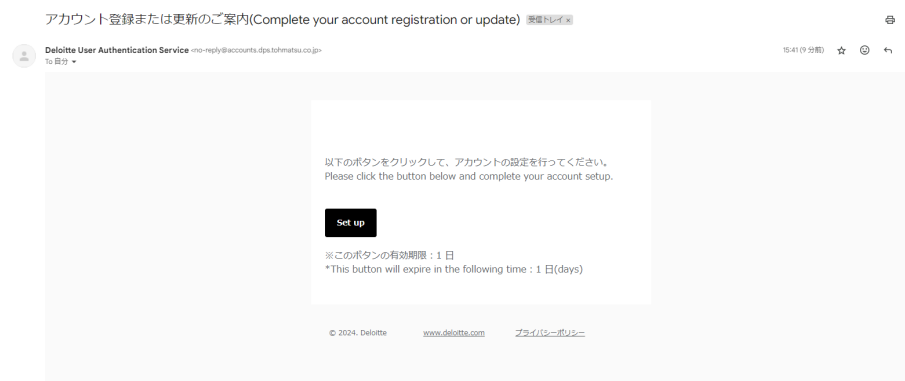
アカウント登録または更新のご案内(Complete your account registration or update) 受信トレイ ×

Deloitte User Authentication Service <no-reply@accounts.dps.tohmatsu.co.jp>
To 自分

15:41 (9 分前)

以下のボタンをクリックして、アカウントの設定を行ってください。
Please click the button below and complete your account setup.

Set up

※このボタンの有効期限：1 日
*This button will expire in the following time : 1 日(days)

© 2024. Deloitte www.deloitte.com プライバシーポリシー